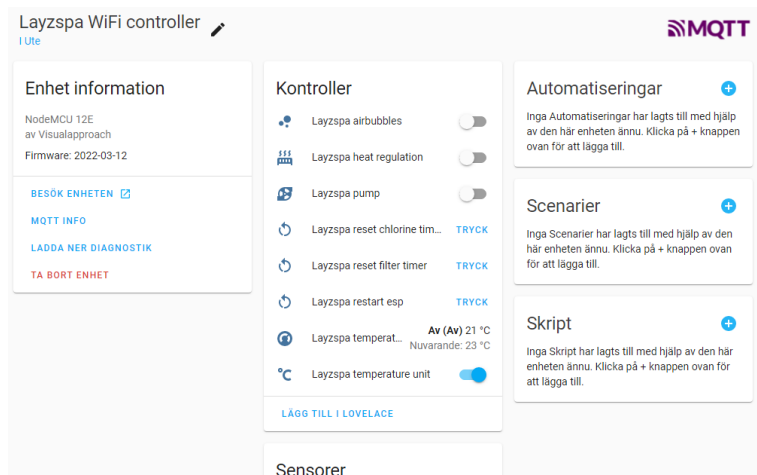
Layzspa WiFi controller
I Ute

MQTT

Enhet information

NodeMCU 12E
av Visualapproach

Firmware: 2022-03-12

BESÖK ENHETEN

MQTT INFO

LADDA NER DIAGNOSTIK

TA BORT ENHET

Kontroller

Layzspa airbubbles

Layzspa heat regulation

Layzspa pump

Layzspa reset chlorine tim... TRYCK

Layzspa reset filter timer TRYCK

Layzspa restart esp TRYCK

Layzspa temperat... Av (Av) 21 °C
Nuvarande: 23 °C

Layzspa temperature unit

LÄGG TILL I LOVELACE

Sensorer

Automatiseringar

Inga Automatiseringar har lagts till med hjälp av den här enheten ännu. Klicka på + knappen ovan för att lägga till.

Scenarier

Inga Scenarier har lagts till med hjälp av den här enheten ännu. Klicka på + knappen ovan för att lägga till.

Skript

Inga Skript har lagts till med hjälp av den här enheten ännu. Klicka på + knappen ovan för att lägga till.